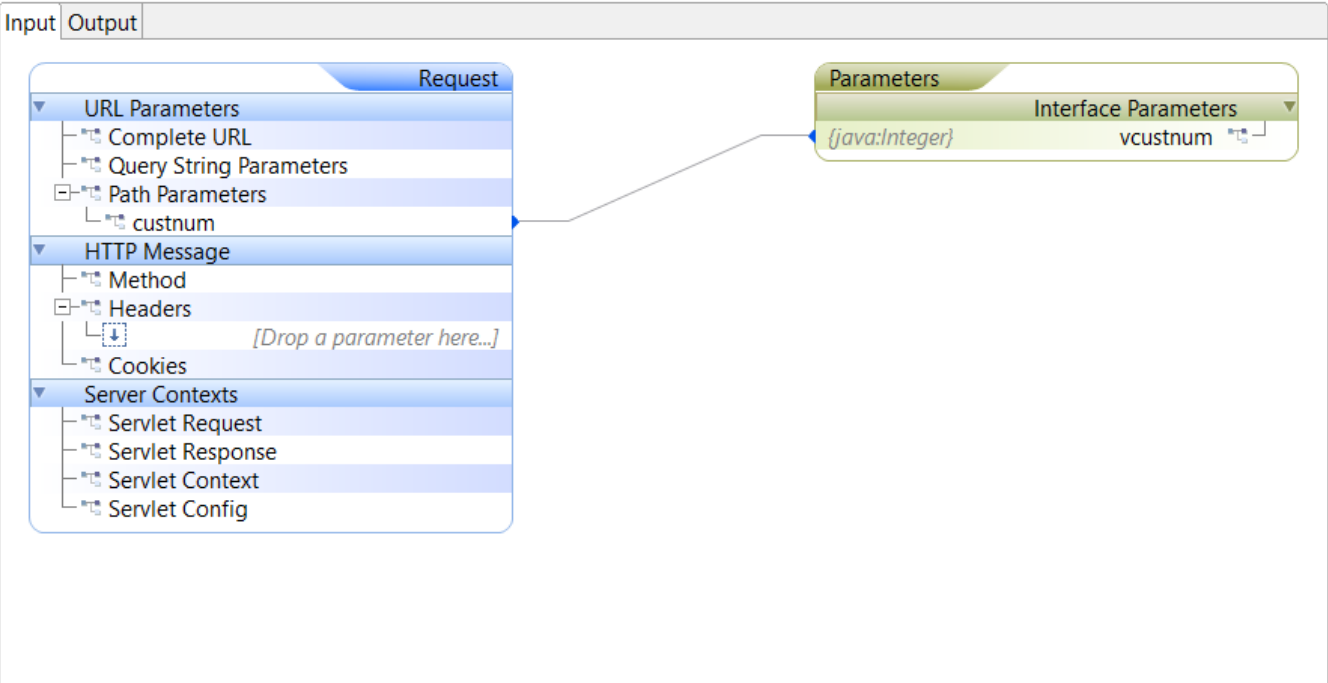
Input Output

Request
URL Parameters
Complete URL
Query String Parameters
Path Parameters
custnum
HTTP Message
Method
Headers
[Drop a parameter here...]
Cookies
Server Contexts
Servlet Request
Servlet Response
Servlet Context
Servlet Config

Parameters
Interface Parameters
{java:Integer} vcustnum